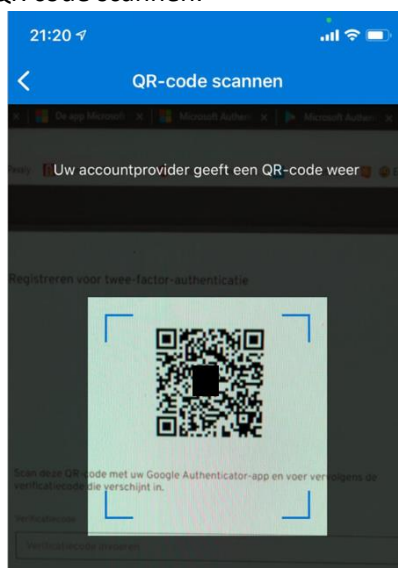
QR-code scannen

21:20

QR-code scannen

De app Microsoft | Microsoft Authen | Microsoft Authen

Uw accountprovider geeft een QR-code weer

Registreren voor twee-factor-authenticatie

Scan deze QR-code met uw Google Authenticator-app en voer vervolgens de verificatiecode die verschijnt in.

Verificatiecode

Verificatiecode invoeren